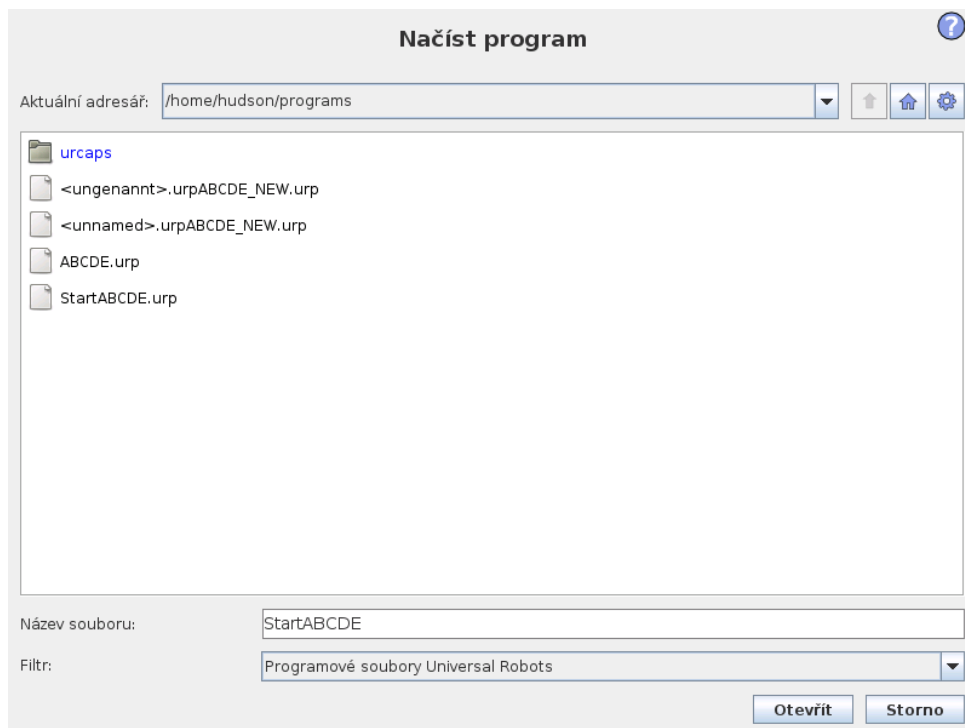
Načíst program

Aktuální adresář: /home/hudson/programs

urcaps
<ungenannt>.urpABCDE_NEW.urp
<unnamed>.urpABCDE_NEW.urp
ABCDE.urp
StartABCDE.urp

Název souboru: StartABCDE

Filtr: Programové soubory Universal Robots

Otevřít
Storno